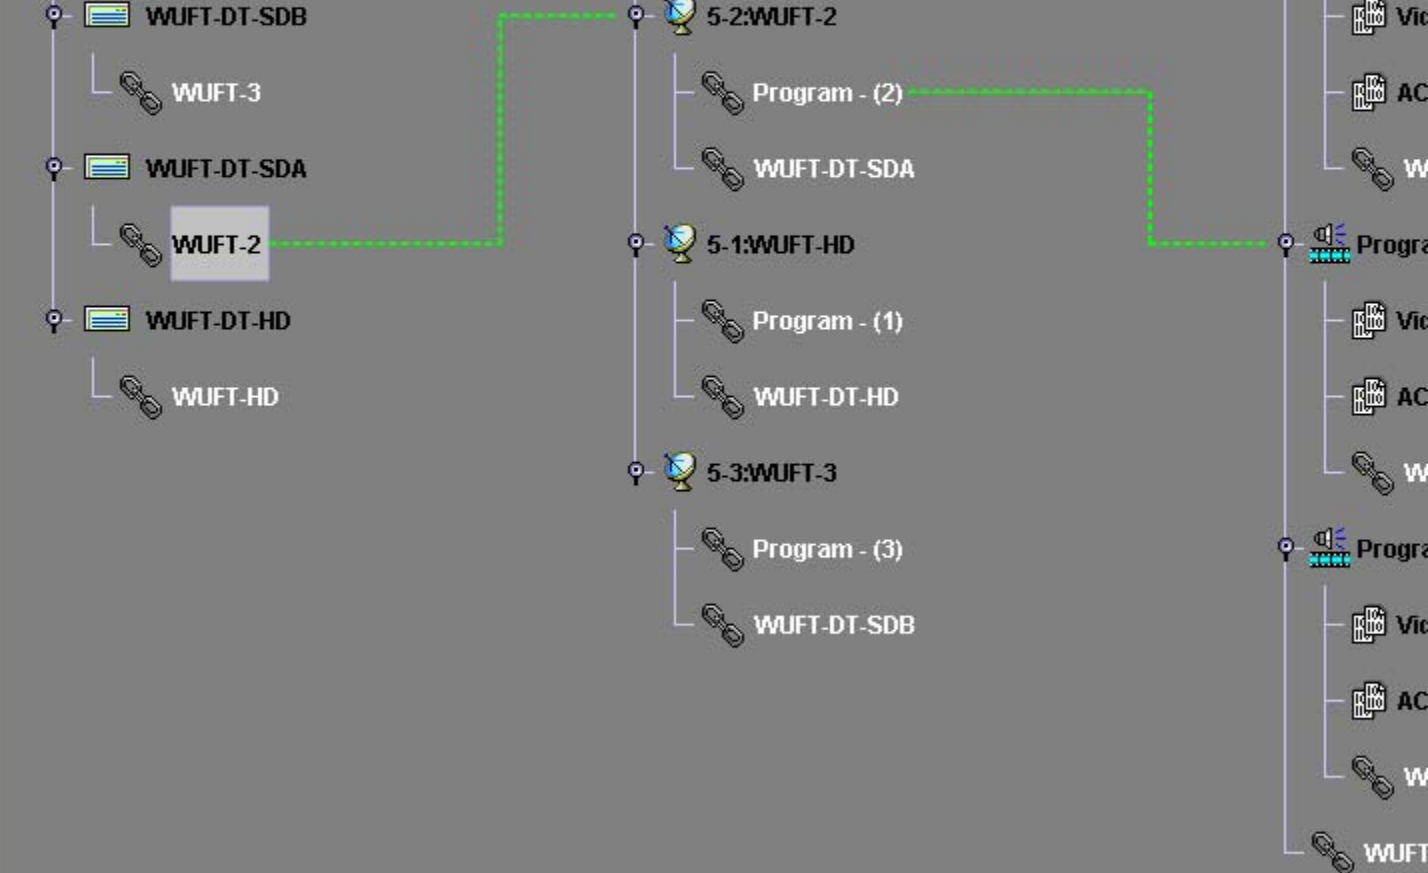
WUFT-DT-SDB

WUFT-3

WUFT-DT-SDA

WUFT-2

WUFT-DT-HD

WUFT-HD

5-2:WUFT-2

Program - (2)

WUFT-DT-SDA

5-1:WUFT-HD

Program - (1)

WUFT-DT-HD

5-3:WUFT-3

Program - (3)

WUFT-DT-SDB

Vi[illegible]

AC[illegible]

W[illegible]

Progra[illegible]

Vi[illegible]

AC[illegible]

W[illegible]

Progra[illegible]

Vi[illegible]

AC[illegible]

W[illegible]

WUFT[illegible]